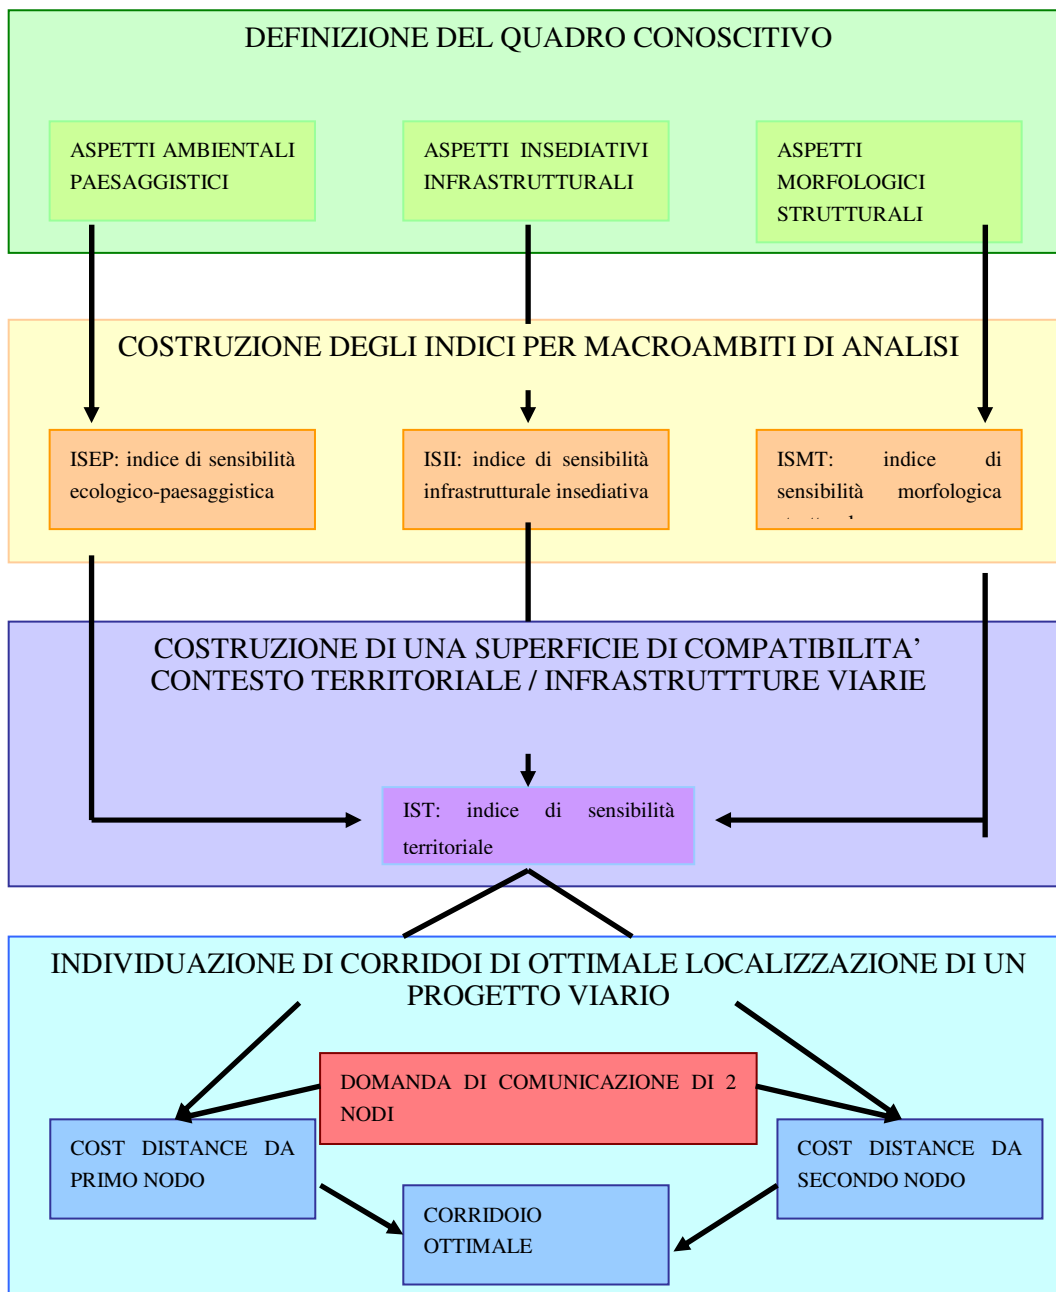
DEFINIZIONE DEL QUADRO CONOSCITIVO

ASPETTI AMBIENTALI PAESAGGISTICI

ASPETTI INSEDIATIVI INFRASTRUTTURALI

ASPETTI MORFOLOGICI STRUTTURALI

COSTRUZIONE DEGLI INDICI PER MACROAMBITI DI ANALISI

ISEP: indice di sensibilità ecologico-paesaggistica

ISII: indice di sensibilità infrastrutturale insediativa

ISMT: indice di sensibilità morfologica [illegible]

COSTRUZIONE DI UNA SUPERFICIE DI COMPATIBILITA' CONTESTO TERRITORIALE / INFRASTRUTTTURE VIARIE

IST: indice di sensibilità territoriale

INDIVIDUAZIONE DI CORRIDOI DI OTTIMALE LOCALIZZAZIONE DI UN PROGETTO VIARIO

DOMANDA DI COMUNICAZIONE DI 2 NODI

COST DISTANCE DA PRIMO NODO

COST DISTANCE DA SECONDO NODO

CORRIDOIO OTTIMALE